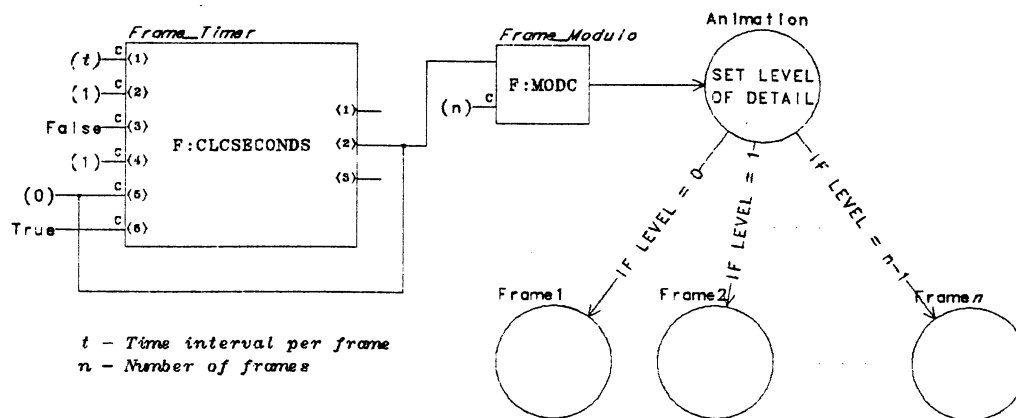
Frame_Timer

(t) c (1)
(1) c (2)
False c (3)
(1) c (4)
(0) c (5)
True c (6)

F:CLCSECONDS

(1)
(2)
(3)

Frame_Modulo

(n) c

F:MODC

Animation

SET LEVEL OF DETAIL

IF LEVEL = 0

IF LEVEL = 1

IF LEVEL = n-1

Frame1

Frame2

Frame n

t – Time interval per frame
n – Number of frames